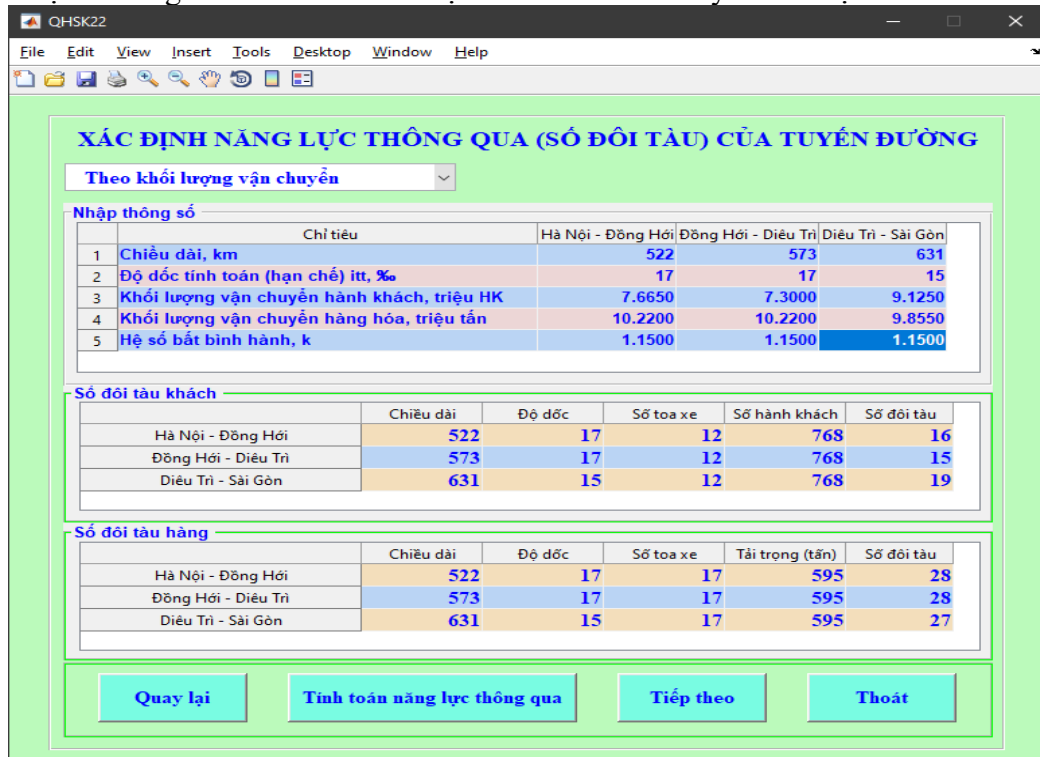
QHSK22

File Edit View Insert Tools Desktop Window Help

XÁC ĐỊNH NĂNG LỰC THÔNG QUA (SỐ ĐÔI TÀU) CỦA TUYẾN ĐƯỜNG

Theo khối lượng vận chuyển

Nhập thông số

| | Chỉ tiêu | Hà Nội - Đồng Hới | Đồng Hới - Diêu Trì | Diêu Trì - Sài Gòn |
|---|---|---|---|---|
| 1 | Chiều dài, km | 522 | 573 | 631 |
| 2 | Độ dốc tính toán (hạn chế) itt, ‰ | 17 | 17 | 15 |
| 3 | Khối lượng vận chuyển hành khách, triệu HK | 7.6650 | 7.3000 | 9.1250 |
| 4 | Khối lượng vận chuyển hàng hóa, triệu tấn | 10.2200 | 10.2200 | 9.8550 |
| 5 | Hệ số bất bình hành, k | 1.1500 | 1.1500 | 1.1500 |

Số đôi tàu khách

| | Chiều dài | Độ dốc | Số toa xe | Số hành khách | Số đôi tàu |
|---|---|---|---|---|---|
| Hà Nội - Đồng Hới | 522 | 17 | 12 | 768 | 16 |
| Đồng Hới - Diêu Trì | 573 | 17 | 12 | 768 | 15 |
| Diêu Trì - Sài Gòn | 631 | 15 | 12 | 768 | 19 |

Số đôi tàu hàng

| | Chiều dài | Độ dốc | Số toa xe | Tải trọng (tấn) | Số đôi tàu |
|---|---|---|---|---|---|
| Hà Nội - Đồng Hới | 522 | 17 | 17 | 595 | 28 |
| Đồng Hới - Diêu Trì | 573 | 17 | 17 | 595 | 28 |
| Diêu Trì - Sài Gòn | 631 | 15 | 17 | 595 | 27 |

Quay lại | Tính toán năng lực thông qua | Tiếp theo | Thoát